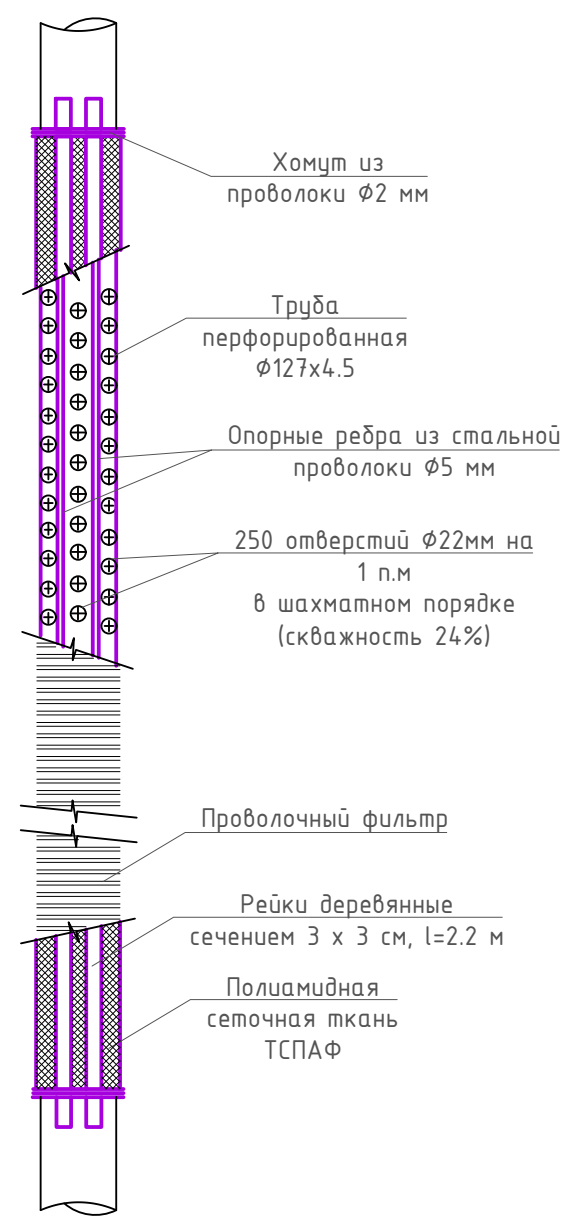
Хомут из
проволоки Ø2 мм

Труба
перфорированная
Ø127х4.5

Опорные ребра из стальной
проволоки Ø5 мм

250 отверстий Ø22мм на
1 п.м
в шахматном порядке
(скважность 24%)

Проволочный фильтр

Рейки деревянные
сечением 3 х 3 см, l=2.2 м

Полиамидная
сеточная ткань
ТСПАФ